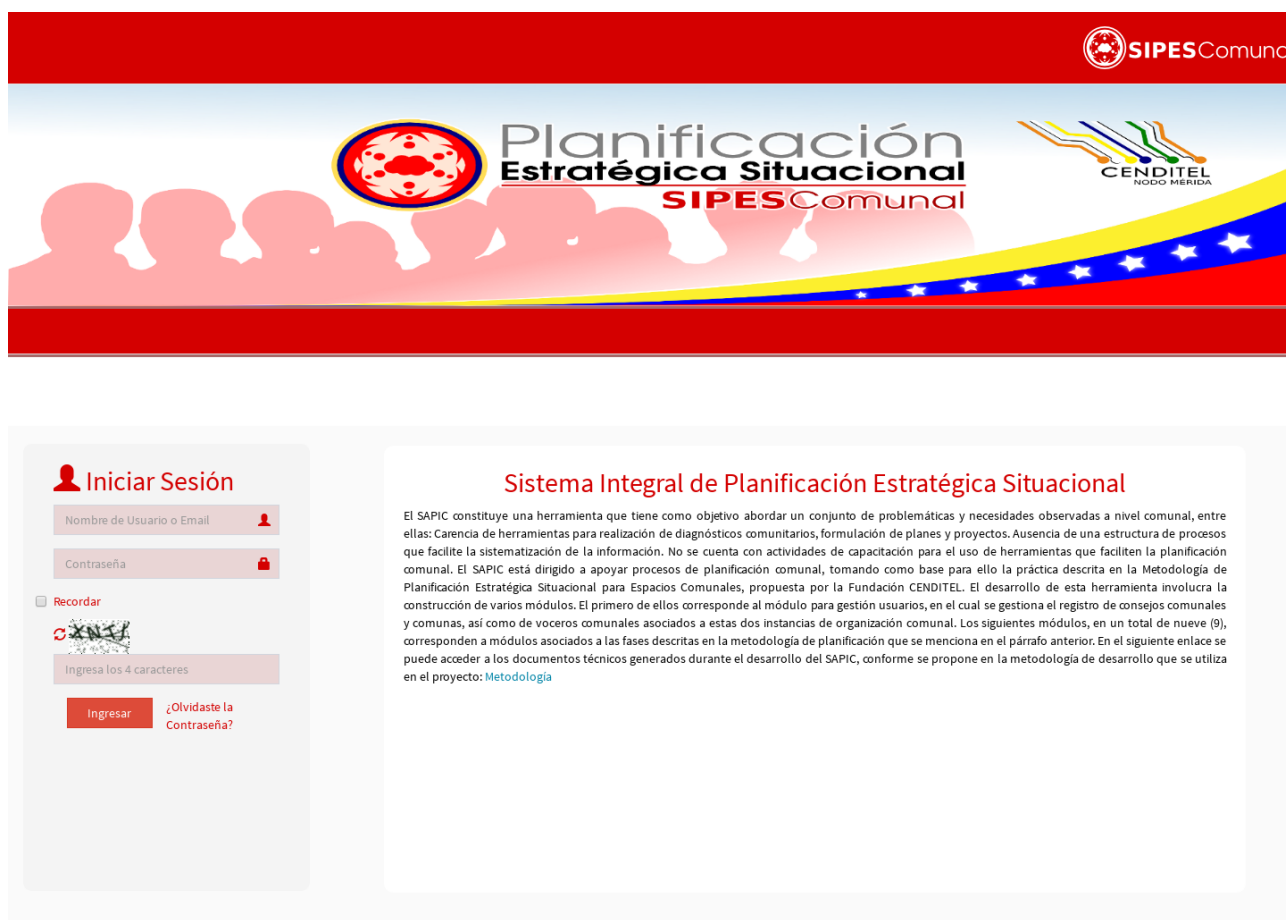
SIPESComuna

Planificación
Estratégica Situacional
SIPESComunal

CENDITEL
NODO MÉRIDA

Iniciar Sesión

Nombre de Usuario o Email

Contraseña

Recordar

XNJJ

Ingresa los 4 caracteres

Ingresar

¿Olvidaste la Contraseña?

Sistema Integral de Planificación Estratégica Situacional

El SAPIC constituye una herramienta que tiene como objetivo abordar un conjunto de problemáticas y necesidades observadas a nivel comunal, entre ellas: Carencia de herramientas para realización de diagnósticos comunitarios, formulación de planes y proyectos. Ausencia de una estructura de procesos que facilite la sistematización de la información. No se cuenta con actividades de capacitación para el uso de herramientas que faciliten la planificación comunal. El SAPIC está dirigido a apoyar procesos de planificación comunal, tomando como base para ello la práctica descrita en la Metodología de Planificación Estratégica Situacional para Espacios Comunales, propuesta por la Fundación CENDITEL. El desarrollo de esta herramienta involucra la construcción de varios módulos. El primero de ellos corresponde al módulo para gestión usuarios, en el cual se gestiona el registro de consejos comunales y comunas, así como de voceros comunales asociados a estas dos instancias de organización comunal. Los siguientes módulos, en un total de nueve (9), corresponden a módulos asociados a las fases descritas en la metodología de planificación que se menciona en el párrafo anterior. En el siguiente enlace se puede acceder a los documentos técnicos generados durante el desarrollo del SAPIC, conforme se propone en la metodología de desarrollo que se utiliza en el proyecto: Metodología